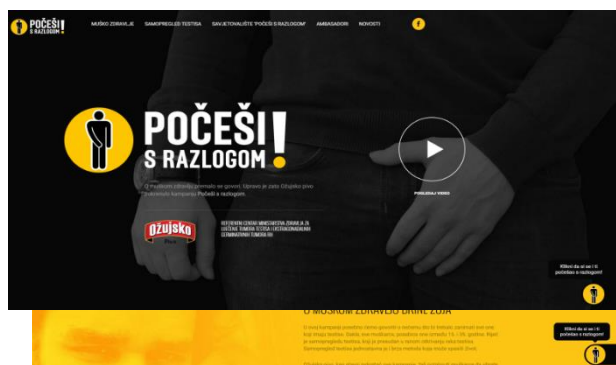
POČEŠI S RAZLOGOM!

MUŠKO ZDRAVLJE SAMOPREGLED TESTISA SAVJETOVALIŠTE 'POČEŠI S RAZLOGOM' AMBASADORI NOVOSTI

POČEŠI S RAZLOGOM!

O muškom zdravlju premalo se govori. Upravo je zato Ožujsko pivo pokrenulo kampanju Počeši s razlogom.

POGLEDAJ VIDEO

Ožujsko

REFERENTNI CENTAR MINISTARSTVA ZDRAVLJA ZA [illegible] TUMORE TESTISA I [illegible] TUMORE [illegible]

Klikni da si se i ti počešao s razlogom!

O MUŠKOM ZDRAVLJU BRINE ŽUJA

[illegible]

Klikni da si se i ti počešao s razlogom!